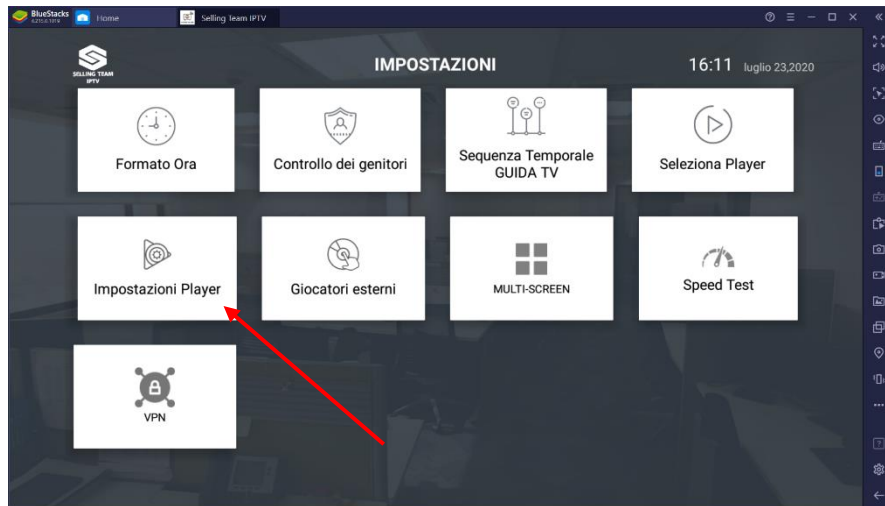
BlueStacks
Home
Selling Team IPTV

SELLING TEAM IPTV
IMPOSTAZIONI
16:11 luglio 23,2020

Formato Ora
Controllo dei genitori
Sequenza Temporale GUIDA TV
Seleziona Player

Impostazioni Player
Giocatori esterni
MULTI-SCREEN
Speed Test

VPN